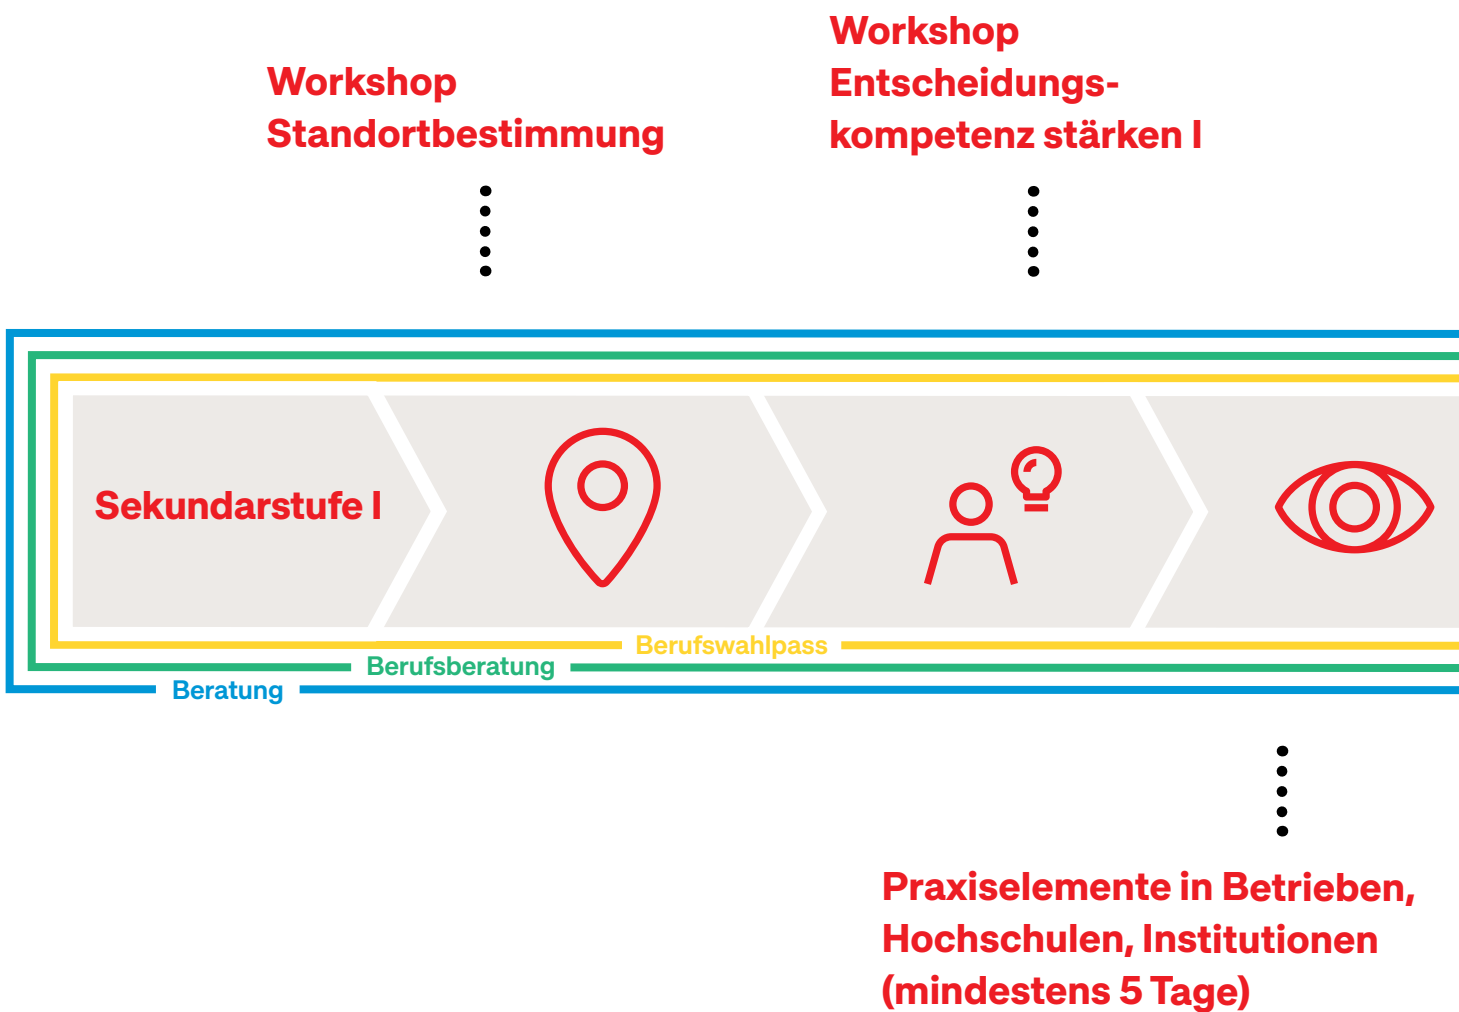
Workshop Standortbestimmung

Workshop Entscheidungskompetenz stärken I

Sekundarstufe I

Berufswahlpass

Berufsberatung

Beratung

Praxiselemente in Betrieben, Hochschulen, Institutionen (mindestens 5 Tage)